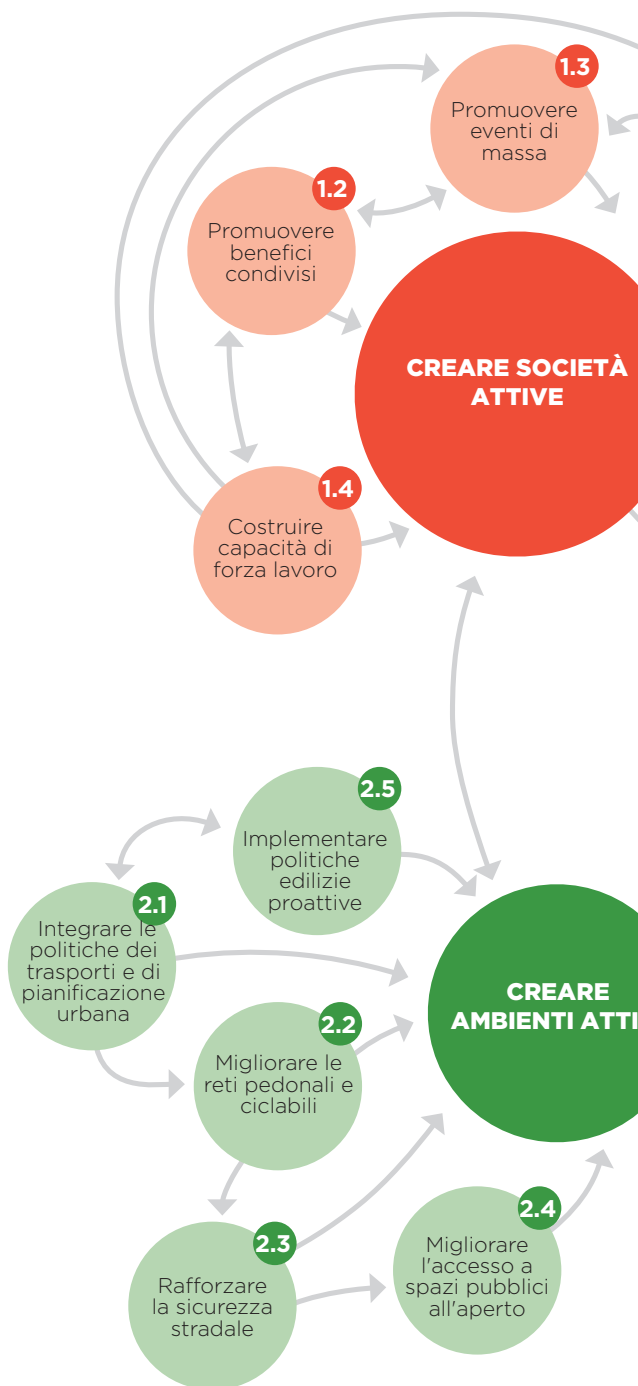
1.3
Promuovere eventi di massa

1.2
Promuovere benefici condivisi

CREARE SOCIETÀ ATTIVE

1.4
Costruire capacità di forza lavoro

2.5
Implementare politiche edilizie proattive

2.1
Integrare le politiche dei trasporti e di pianificazione urbana

CREARE AMBIENTI ATTI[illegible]

2.2
Migliorare le reti pedonali e ciclabili

2.3
Rafforzare la sicurezza stradale

2.4
Migliorare l'accesso a spazi pubblici all'aperto